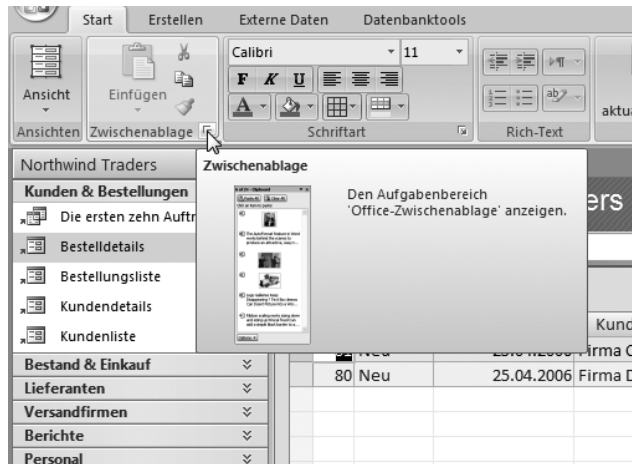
Start Erstellen Externe Daten Datenbanktools

Ansicht Einfügen

Calibri 11

F K U

aktua

Ansichten Zwischenablage Schriftart Rich-Text

Northwind Traders

Kunden & Bestellungen

Die ersten zehn Auftr

Bestelldetails

Bestellungsliste

Kundendetails

Kundenliste

Bestand & Einkauf

Lieferanten

Versandfirmen

Berichte

Personal

Zwischenablage

Den Aufgabenbereich 'Office-Zwischenablage' anzeigen.

ers

Kund

Neu Firma C

80 Neu 25.04.2006 Firma D